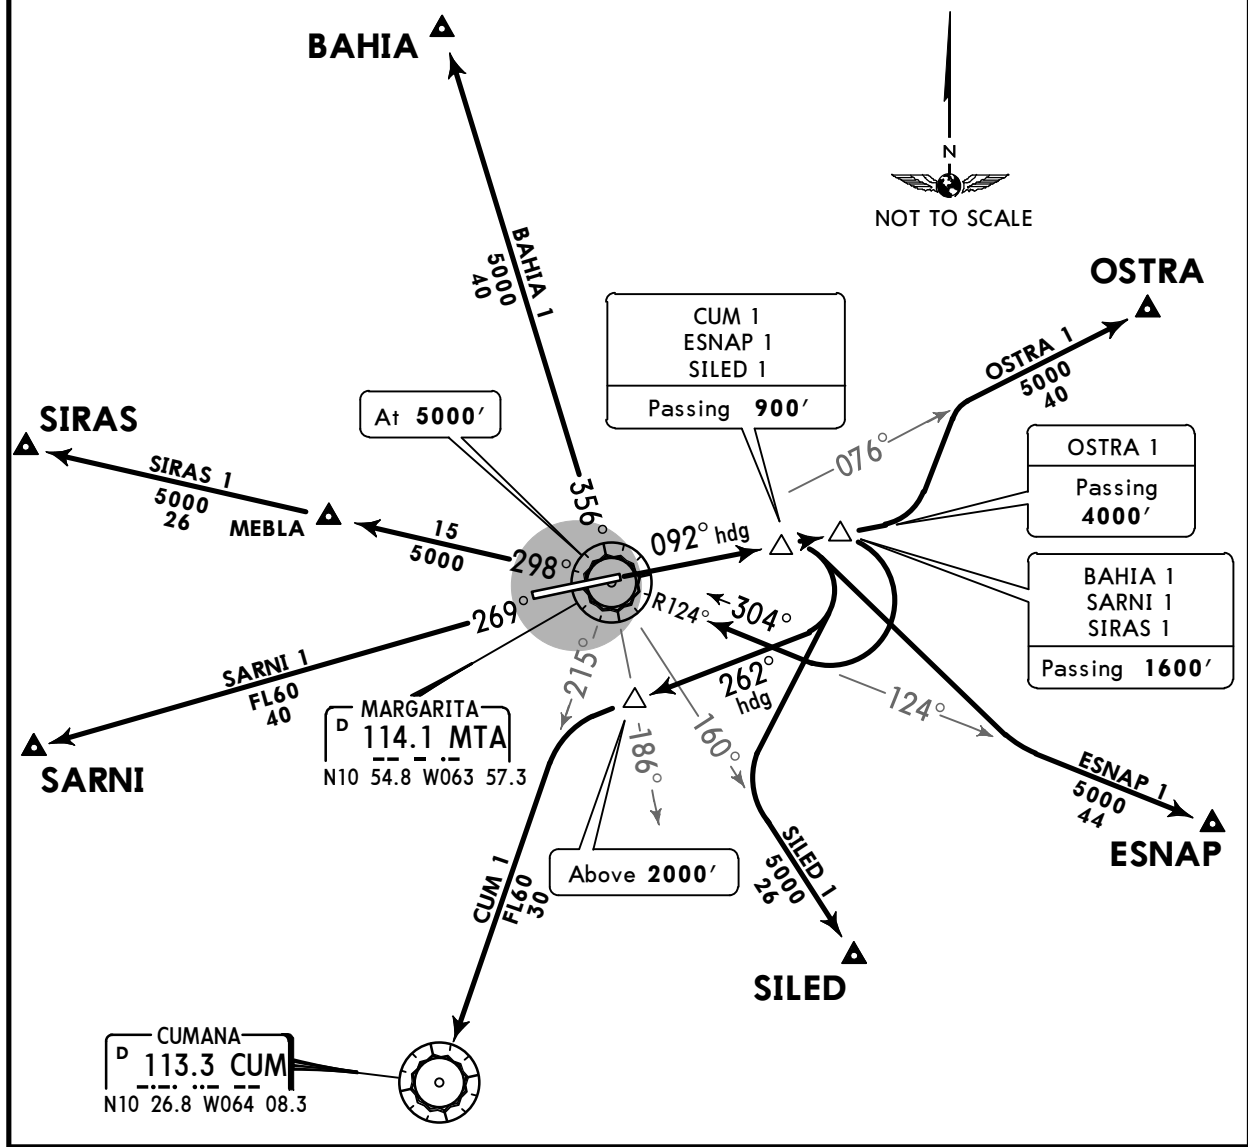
BAHIA

N

NOT TO SCALE

BAHIA 1
5000
40

OSTRA

CUM 1
ESNAP 1
SILED 1
Passing **900′**

OSTRA 1
5000
40

SIRAS

At **5000′**

076°

SIRAS 1
5000
26

MEBLA

15
5000

356°

298°

092° hdg

OSTRA 1
Passing
**4000′**

269°

R124°

304°

BAHIA 1
SARNI 1
SIRAS 1
Passing **1600′**

SARNI 1
FL60
40

215°

262°
hdg

124°

MARGARITA
D 114.1 MTA
N10 54.8 W063 57.3

186°

160°

ESNAP 1
5000
44

SARNI

ESNAP

CUM 1
FL60
30

Above **2000′**

SILED 1
5000
26

SILED

CUMANA
D 113.3 CUM
N10 26.8 W064 08.3